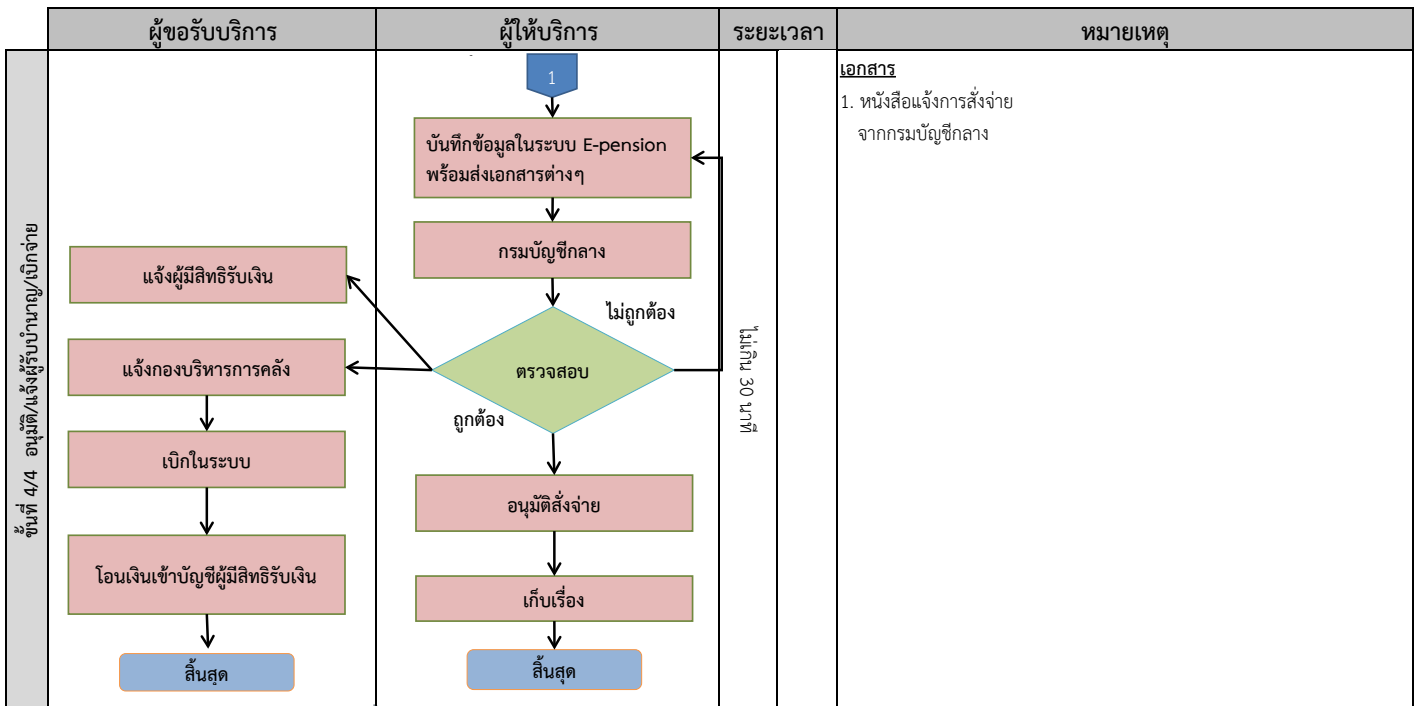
| | ผู้ขอรับบริการ | ผู้ให้บริการ | ระยะเวลา | หมายเหตุ |
|---|---|---|---|---|

ขั้นที่ 4/4 อนุมัติ/แจ้งผู้รับบำนาญ/เบิกจ่าย

1

บันทึกข้อมูลในระบบ E-pension พร้อมส่งเอกสารต่างๆ

กรมบัญชีกลาง

ไม่ถูกต้อง

ตรวจสอบ

ถูกต้อง

อนุมัติสั่งจ่าย

เก็บเรื่อง

สิ้นสุด

แจ้งผู้มีสิทธิรับเงิน

แจ้งกองบริหารการคลัง

เบิกในระบบ

โอนเงินเข้าบัญชีผู้มีสิทธิรับเงิน

สิ้นสุด

ไม่เกิน 30 นาที

เอกสาร
1. หนังสือแจ้งการสั่งจ่าย จากกรมบัญชีกลาง